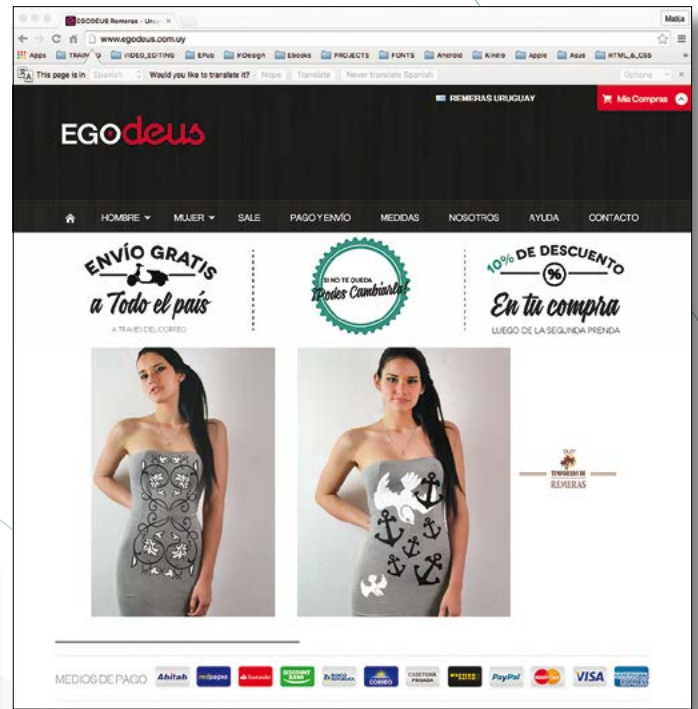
EGODEUS Remeras - Uru... ×

Matia

www.egodeus.com.uy

Apps TRAINING VIDEO_EDITING EPub InDesign Ebooks PROJECTS FONTS Android Kindle Apple Asus HTML_&_CSS

This page is in Spanish Would you like to translate it? Nope Translate Never translate Spanish Options

REMERAS URUGUAY

Mis Compras

EGOdeus

HOMBRE MUJER SALE PAGO Y ENVÍO MEDIDAS NOSOTROS AYUDA CONTACTO

ENVÍO GRATIS
a Todo el país
A TRAVES DEL CORREO

SI NO TE QUEDA
¡Podes Cambiarla!

10% DE DESCUENTO
%
En tu compra
LUEGO DE LA SEGUNDA PRENDA

TEMPORADA DE
REMERAS

MEDIOS DE PAGO Abitab redpagos Santander DISCOUNT BANK BANCO REPUBLICA CORREO CASTELLO PRIMARIA WESTERN UNION PayPal MasterCard VISA AMERICAN EXPRESS